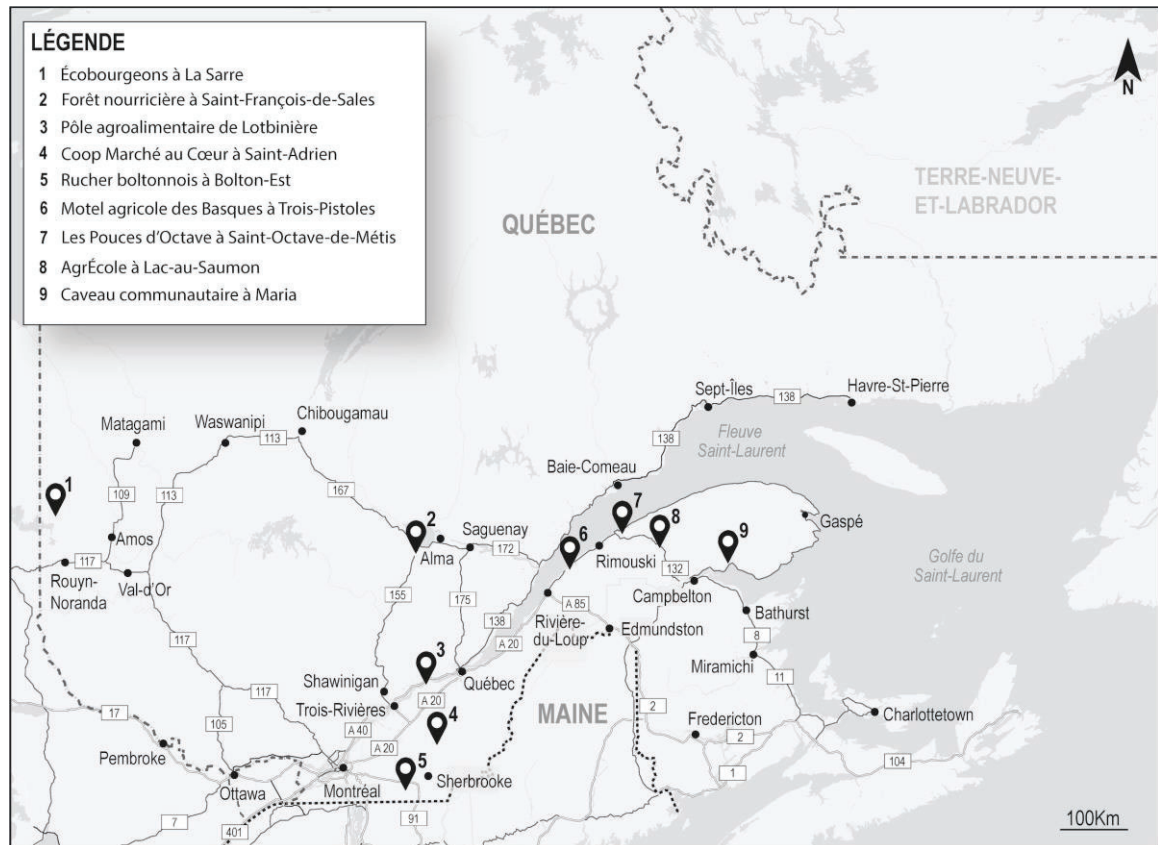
LÉGENDE
1 Écobourgeons à La Sarre
2 Forêt nourricière à Saint-François-de-Sales
3 Pôle agroalimentaire de Lotbinière
4 Coop Marché au Cœur à Saint-Adrien
5 Rucher boltonnois à Bolton-Est
6 Motel agricole des Basques à Trois-Pistoles
7 Les Pouces d'Octave à Saint-Octave-de-Métis
8 AgrÉcole à Lac-au-Saumon
9 Caveau communautaire à Maria

N

TERRE-NEUVE-ET-LABRADOR

QUÉBEC

Sept-Îles
138
Havre-St-Pierre
138
Fleuve Saint-Laurent
Matagami
Waswanipi
113
Chibougamau
109
113
167
Baie-Comeau
1
7
8
9
Gaspé
2
Saguenay
172
6
Rimouski
Amos
Alma
132
Golfe du Saint-Laurent
117
Rouyn-Noranda
Val-d'Or
155
175
A 85
Campbelton
Bathurst
138
Rivière-du-Loup
Edmundston
8
117
A 20
3
Miramichi
11
Shawinigan
Québec
117
A 20
MAINE
2
17
105
Trois-Rivières
4
Fredericton
Charlottetown
A 40
2
A 20
Pembroke
5
1
104
Sherbrooke
Ottawa
Montréal
7
401
91
100Km